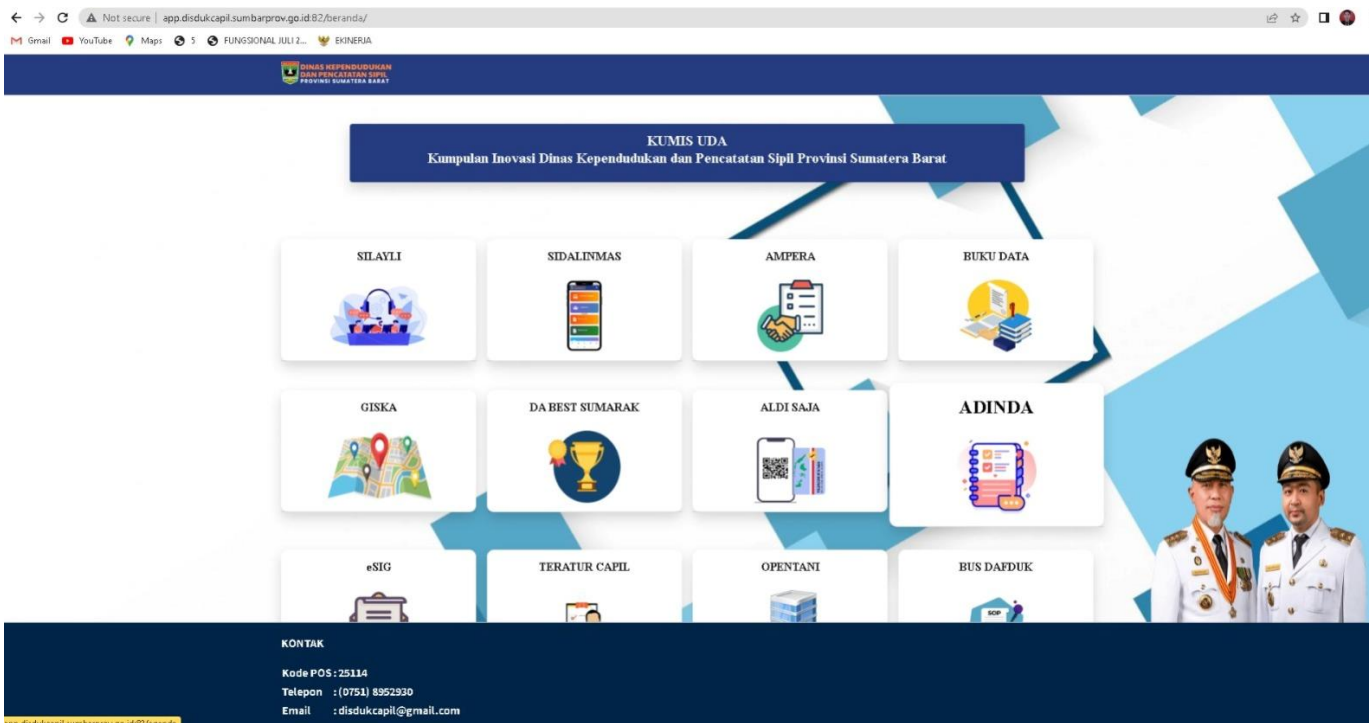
Not secure | app.disdukcapil.sumbarprov.go.id:82/beranda/

Gmail YouTube Maps 5 FUNGSIONAL JULI 2... EKINERJA

DINAS KEPENDUDUKAN DAN PENCATATAN SIPIL PROVINSI SUMATERA BARAT

KUMIS UDA
Kumpulan Inovasi Dinas Kependudukan dan Pencatatan Sipil Provinsi Sumatera Barat

SILAYLI

SIDALINMAS

AMPERA

BUKU DATA

GISKA

DA BEST SUMARAK

ALDI SAJA

ADINDA

eSIG

TERATUR CAPIL

OPENTANI

BUS DAFDUK

SOP

KONTAK

Kode POS : 25114
Telepon : (0751) 8952930
Email : disdukcapil@gmail.com

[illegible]